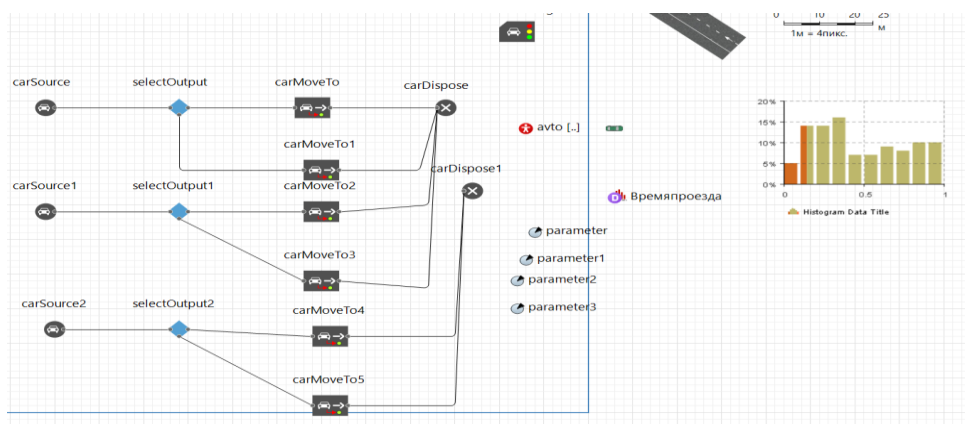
0 10 20 25
м
1м = 4пикс.

carSource
selectOutput
carMoveTo
carDispose
carMoveTo1
carSource1
selectOutput1
carMoveTo2
carDispose1
carMoveTo3
carSource2
selectOutput2
carMoveTo4
carMoveTo5

avto [..]
Времяпроезда
parameter
parameter1
parameter2
parameter3

20%
15%
10%
5%
0%
0
0.5
1
Histogram Data Title